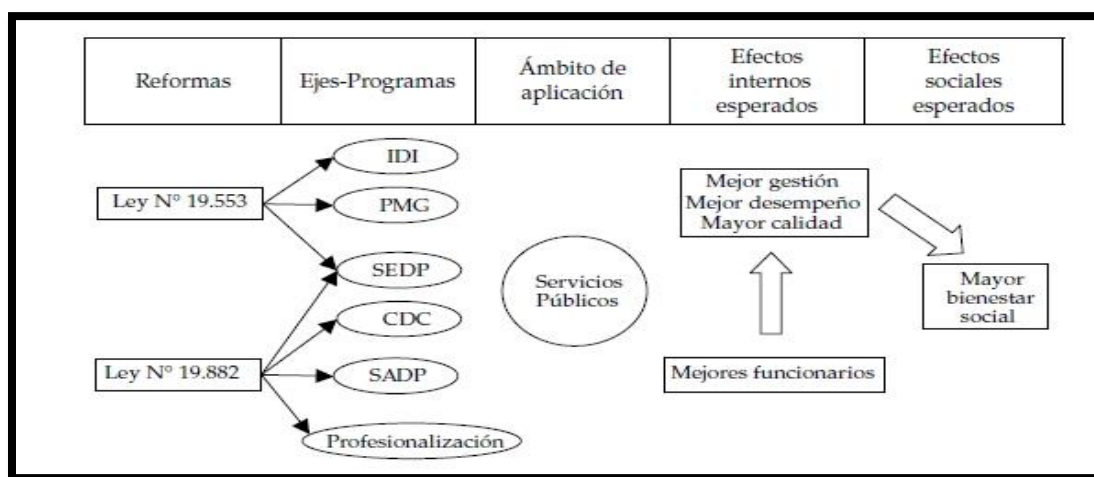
| Reformas | Ejes-Programas | Ámbito de aplicación | Efectos internos esperados | Efectos sociales esperados |
|---|---|---|---|---|

Ley N° 19.553

IDI

PMG

SEDP

CDC

SADP

Profesionalización

Ley N° 19.882

Servicios Públicos

Mejor gestión
Mejor desempeño
Mayor calidad

Mejores funcionarios

Mayor bienestar social